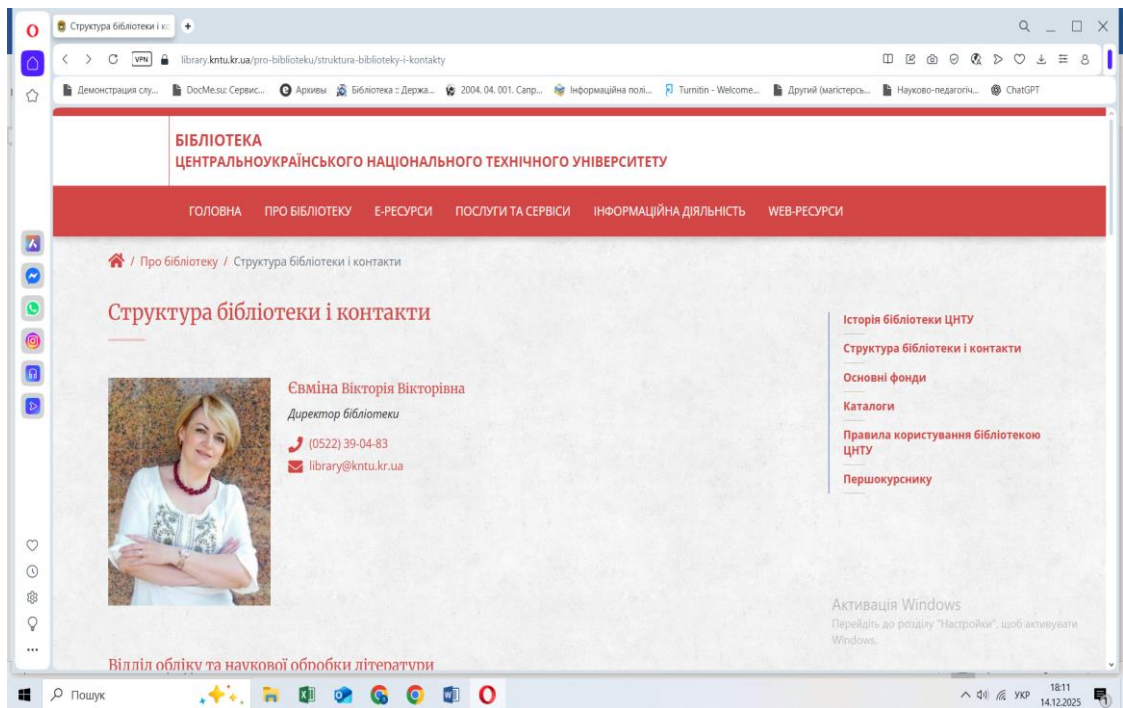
Структура бібліотеки і ко

library.kntu.kr.ua/pro-biblioteku/struktura-biblioteky-i-kontakty

Демонстрация слу... DocMe.su: Сервис... Архивы Бібліотека :: Держа... 2004. 04. 001. Сапр... Інформаційна полі... Turnitin - Welcome... Другий (магістерсь... Науково-педагогіч... ChatGPT

БІБЛІОТЕКА
ЦЕНТРАЛЬНОУКРАЇНСЬКОГО НАЦІОНАЛЬНОГО ТЕХНІЧНОГО УНІВЕРСИТЕТУ

ГОЛОВНА ПРО БІБЛІОТЕКУ Е-РЕСУРСИ ПОСЛУГИ ТА СЕРВІСИ ІНФОРМАЦІЙНА ДІЯЛЬНІСТЬ WEB-РЕСУРСИ

/ Про бібліотеку / Структура бібліотеки і контакти

Структура бібліотеки і контакти

Євміна Вікторія Вікторівна
Директор бібліотеки
(0522) 39-04-83
library@kntu.kr.ua

Історія бібліотеки ЦНТУ
Структура бібліотеки і контакти
Основні фонди
Каталоги
Правила користування бібліотекою ЦНТУ
Першокурснику

Активація Windows
Перейдіть до розділу "Настройки", щоб активувати Windows.

Відділ обліку та наукової обробки літератури

Пошук

УКР 18:11 14.12.2025